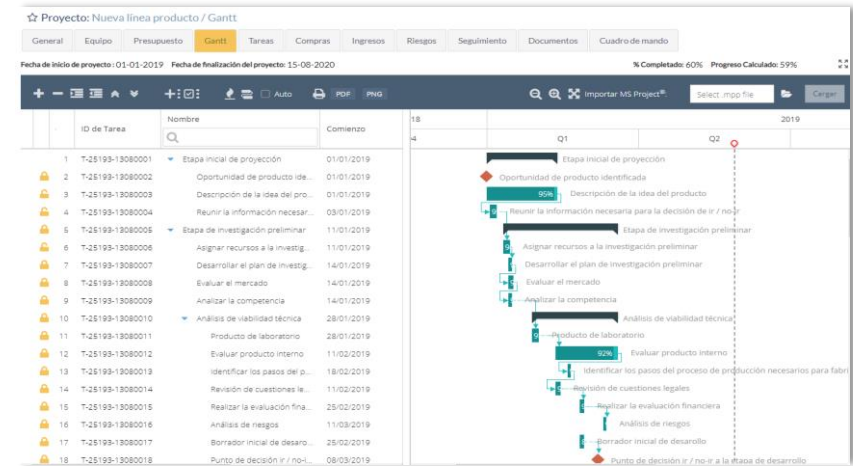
Proyecto: Nueva línea producto / Gantt

General | Equipo | Presupuesto | Gantt | Tareas | Compras | Ingresos | Riesgos | Seguimiento | Documentos | Cuadro de mando

Fecha de inicio de proyecto : 01-01-2019 Fecha de finalización del proyecto: 15-08-2020

% Completado: 60% Progreso Calculado: 59%

Auto PDF PNG

Importar MS Project® Select .mpp file Cargar

| | ID de Tarea | Nombre | Comienzo |
|---|---|---|---|
| 1 | T-25193-13080001 | Etapa inicial de proyección | 01/01/2019 |
| 2 | T-25193-13080002 | Oportunidad de producto ide... | 01/01/2019 |
| 3 | T-25193-13080003 | Descripción de la idea del pro... | 01/01/2019 |
| 4 | T-25193-13080004 | Reunir la información necesar... | 03/01/2019 |
| 5 | T-25193-13080005 | Etapa de investigación preliminar | 11/01/2019 |
| 6 | T-25193-13080006 | Asignar recursos a la investig... | 11/01/2019 |
| 7 | T-25193-13080007 | Desarrollar el plan de investig... | 14/01/2019 |
| 8 | T-25193-13080008 | Evaluar el mercado | 14/01/2019 |
| 9 | T-25193-13080009 | Analizar la competencia | 14/01/2019 |
| 10 | T-25193-13080010 | Análisis de viabilidad técnica | 28/01/2019 |
| 11 | T-25193-13080011 | Producto de laboratorio | 28/01/2019 |
| 12 | T-25193-13080012 | Evaluar producto interno | 11/02/2019 |
| 13 | T-25193-13080013 | Identificar los pasos del pr... | 18/02/2019 |
| 14 | T-25193-13080014 | Revisión de cuestiones le... | 11/02/2019 |
| 15 | T-25193-13080015 | Realizar la evaluación fina... | 25/02/2019 |
| 16 | T-25193-13080016 | Análisis de riesgos | 11/03/2019 |
| 17 | T-25193-13080017 | Borrador inicial de desaro... | 25/02/2019 |
| 18 | T-25193-13080018 | Punto de decisión ir / no-i... | 08/03/2019 |

18 2019
4 Q1 Q2

Etapa inicial de proyección
Oportunidad de producto identificada
95% Descripción de la idea del producto
Reunir la información necesaria para la decisión de ir / no-ir
Etapa de investigación preliminar
Asignar recursos a la investigación preliminar
Desarrollar el plan de investigación preliminar
Evaluar el mercado
Analizar la competencia
Análisis de viabilidad técnica
Producto de laboratorio
92% Evaluar producto interno
Identificar los pasos del proceso de producción necesarios para fabri
Revisión de cuestiones legales
Realizar la evaluación financiera
Análisis de riesgos
Borrador inicial de desarrollo
Punto de decisión ir / no-ir a la etapa de desarrollo